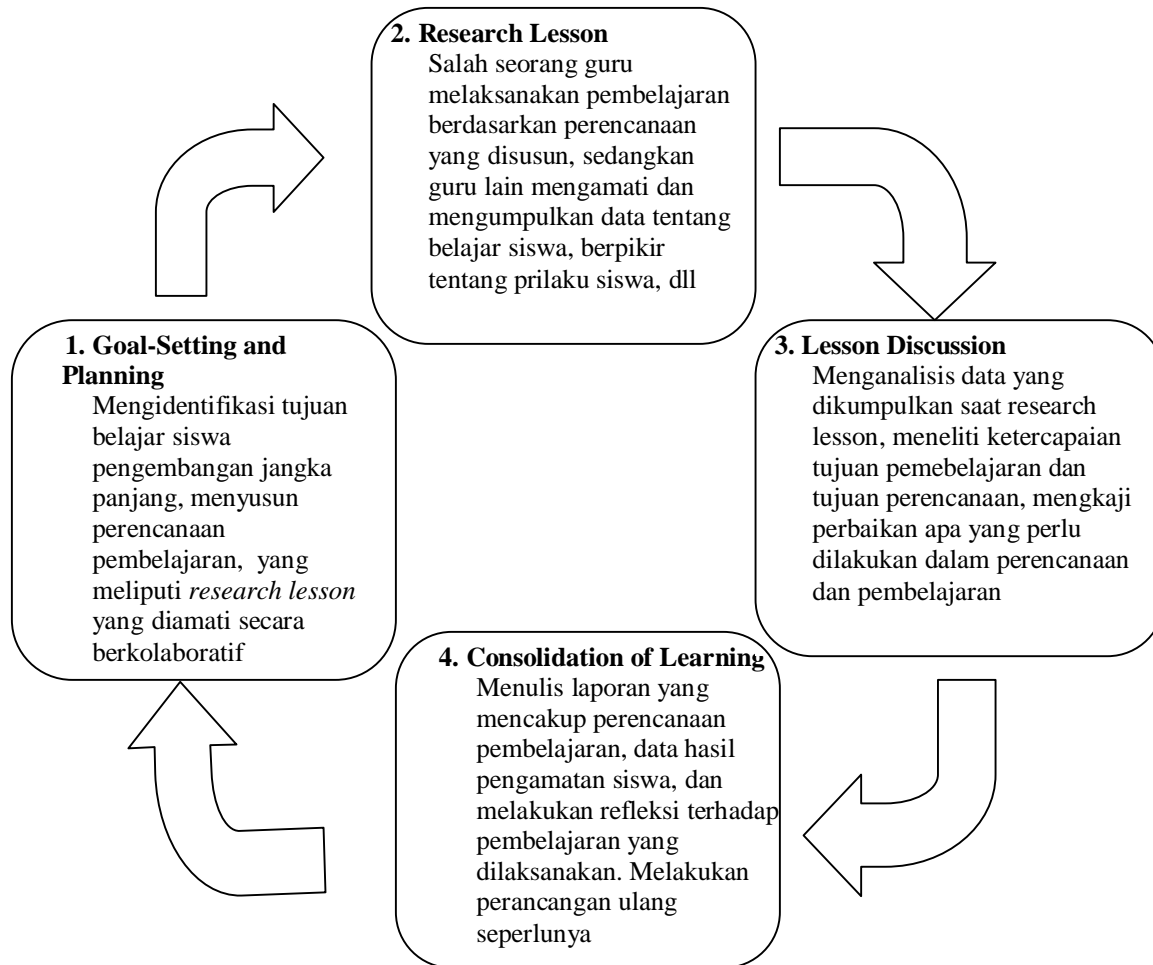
1. Goal-Setting and Planning
Mengidentifikasi tujuan belajar siswa pengembangan jangka panjang, menyusun perencanaan pembelajaran, yang meliputi *research lesson* yang diamati secara berkolaboratif

2. Research Lesson
Salah seorang guru melaksanakan pembelajaran berdasarkan perencanaan yang disusun, sedangkan guru lain mengamati dan mengumpulkan data tentang belajar siswa, berpikir tentang prilaku siswa, dll

3. Lesson Discussion
Menganalisis data yang dikumpulkan saat research lesson, meneliti ketercapaian tujuan pemebelajaran dan tujuan perencanaan, mengkaji perbaikan apa yang perlu dilakukan dalam perencanaan dan pembelajaran

4. Consolidation of Learning
Menulis laporan yang mencakup perencanaan pembelajaran, data hasil pengamatan siswa, dan melakukan refleksi terhadap pembelajaran yang dilaksanakan. Melakukan perancangan ulang seperlunya